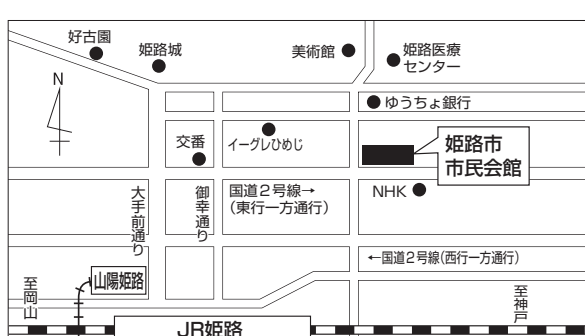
好古園

姫路城

美術館

姫路医療センター

N

ゆうちょ銀行

交番

イーグレひめじ

姫路市
市民会館

大手前通り

御幸通り

国道2号線→
(東行一方通行)

NHK

←国道2号線(西行一方通行)

至岡山

山陽姫路

至神戸

JR姫路